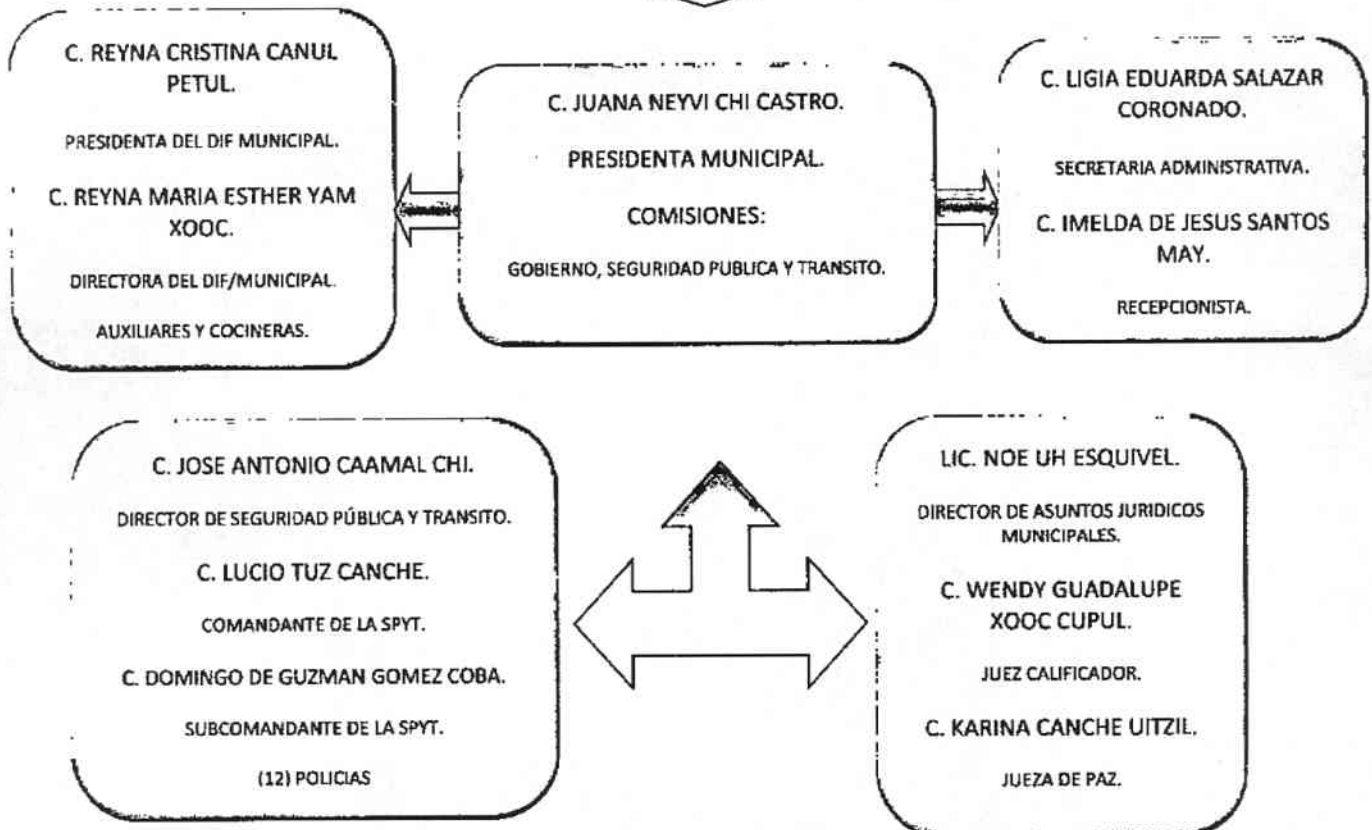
C. REYNA CRISTINA CANUL PETUL.

PRESIDENTA DEL DIF MUNICIPAL.

C. REYNA MARIA ESTHER YAM XOOC.

DIRECTORA DEL DIF/MUNICIPAL.

AUXILIARES Y COCINERAS.

C. JUANA NEYVI CHI CASTRO.

PRESIDENTA MUNICIPAL.

COMISIONES:

GOBIERNO, SEGURIDAD PUBLICA Y TRANSITO.

C. LIGIA EDUARDA SALAZAR CORONADO.

SECRETARIA ADMINISTRATIVA.

C. IMELDA DE JESUS SANTOS MAY.

RECEPCIONISTA.

C. JOSE ANTONIO CAAMAL CHI.

DIRECTOR DE SEGURIDAD PÚBLICA Y TRANSITO.

C. LUCIO TUZ CANCHE.

COMANDANTE DE LA SPYT.

C. DOMINGO DE GUZMAN GOMEZ COBA.

SUBCOMANDANTE DE LA SPYT.

(12) POLICIAS

LIC. NOE UH ESQUIVEL.

DIRECTOR DE ASUNTOS JURIDICOS MUNICIPALES.

C. WENDY GUADALUPE XOOC CUPUL.

JUEZ CALIFICADOR.

C. KARINA CANCHE UITZIL.

JUEZA DE PAZ.